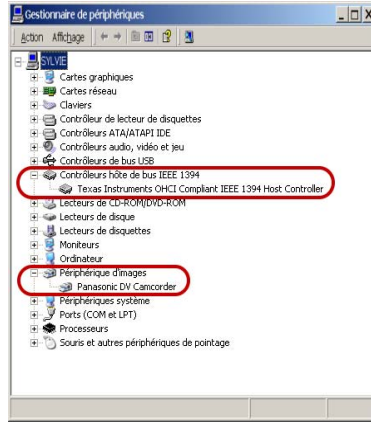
Gestionnaire de périphériques

Action Affichage

SYLVIE
Cartes graphiques
Cartes réseau
Claviers
Contrôleur de lecteur de disquettes
Contrôleurs ATA/ATAPI IDE
Contrôleurs audio, vidéo et jeu
Contrôleurs de bus USB
Contrôleurs hôte de bus IEEE 1394
Texas Instruments OHCI Compliant IEEE 1394 Host Controller
Lecteurs de CD-ROM/DVD-ROM
Lecteurs de disque
Lecteurs de disquettes
Moniteurs
Ordinateur
Périphérique d'images
Panasonic DV Camcorder
Périphériques système
Ports (COM et LPT)
Processeurs
Souris et autres périphériques de pointage